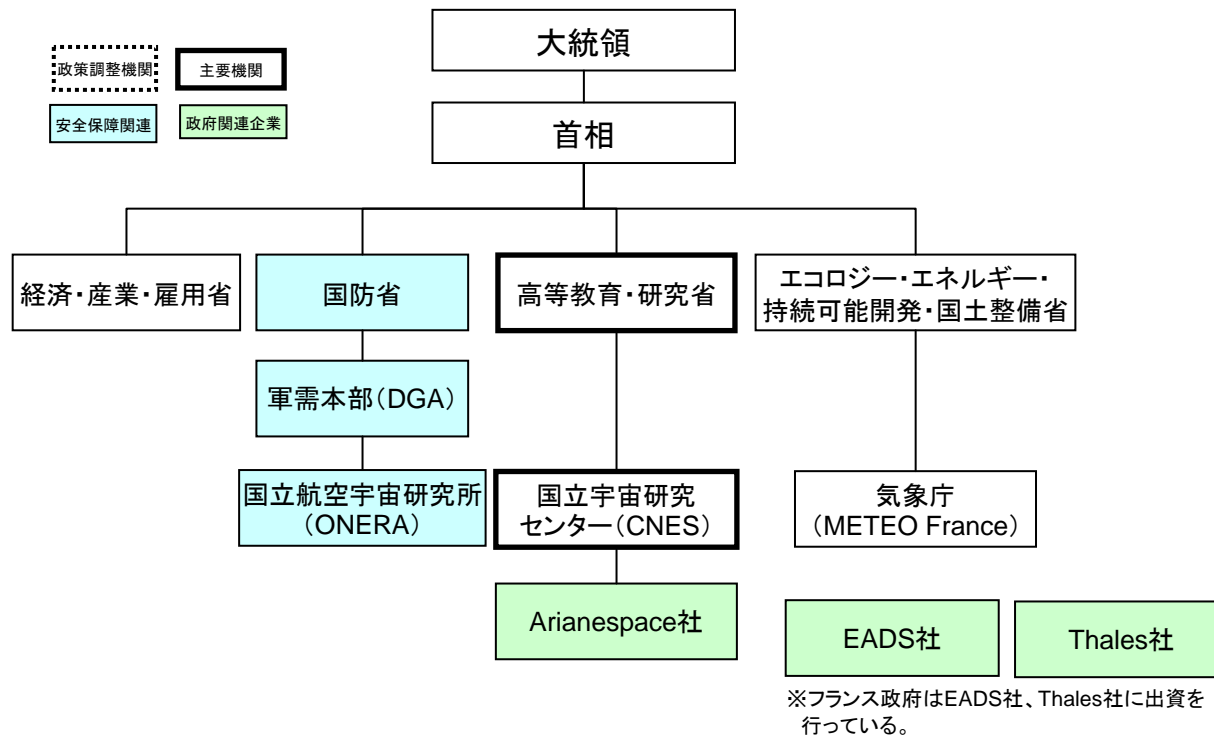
政策調整機関

主要機関

安全保障関連

政府関連企業

大統領

首相

経済・産業・雇用省

国防省

高等教育・研究省

エコロジー・エネルギー・持続可能開発・国土整備省

軍需本部（DGA）

国立航空宇宙研究所（ONERA）

国立宇宙研究センター（CNES）

気象庁（METEO France）

Arianespace社

EADS社

Thales社

※フランス政府はEADS社、Thales社に出資を行っている。